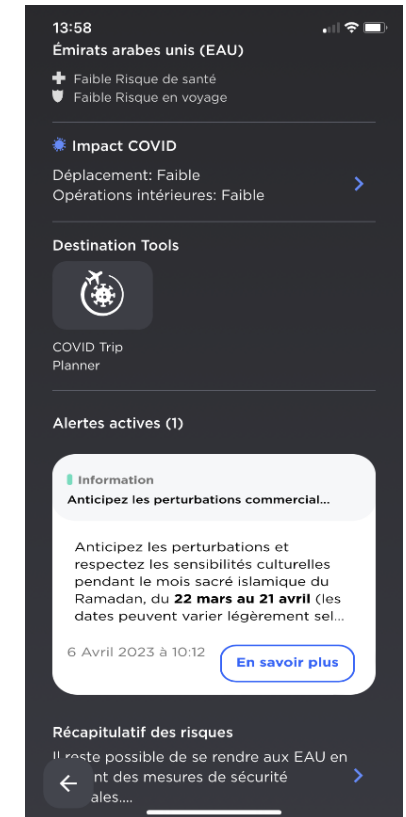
13:58

Émirats arabes unis (EAU)

Faible Risque de santé
Faible Risque en voyage

Impact COVID

Déplacement: Faible
Opérations intérieures: Faible

Destination Tools

COVID Trip Planner

Alertes actives (1)

Information
Anticipez les perturbations commercial...

Anticipez les perturbations et respectez les sensibilités culturelles pendant le mois sacré islamique du Ramadan, du **22 mars au 21 avril** (les dates peuvent varier légèrement sel...

6 Avril 2023 à 10:12

En savoir plus

Récapitulatif des risques

Il reste possible de se rendre aux EAU en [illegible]nt des mesures de sécurité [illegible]ales....